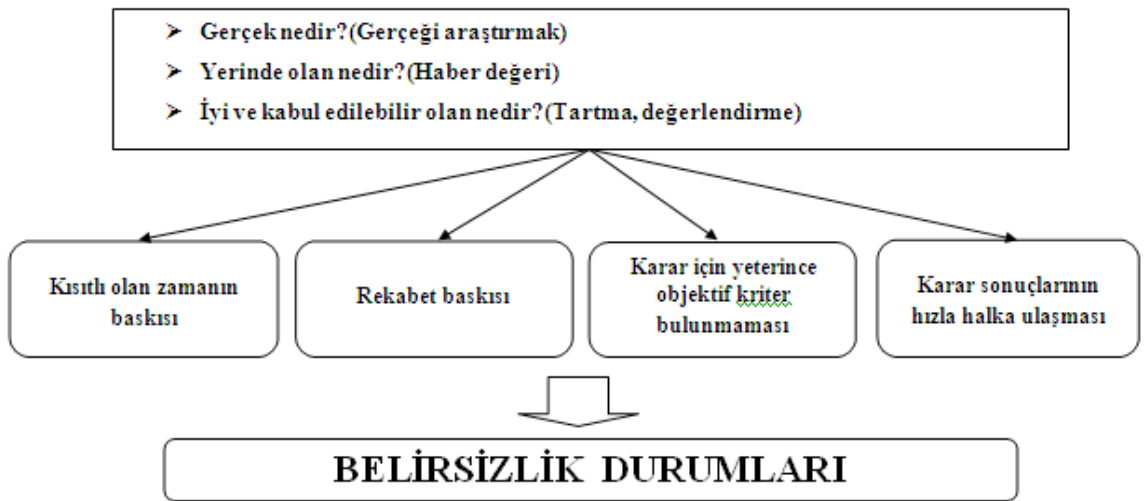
➢ Gerçek nedir?(Gerçeği araştırmak)
➢ Yerinde olan nedir?(Haber değeri)
➢ İyi ve kabul edilebilir olan nedir?(Tartma, değerlendirme)

Kısıtlı olan zamanın baskısı

Rekabet baskısı

Karar için yeterince objektif kriter bulunmaması

Karar sonuçlarının hızla halka ulaşması

BELİRSİZLİK DURUMLARI